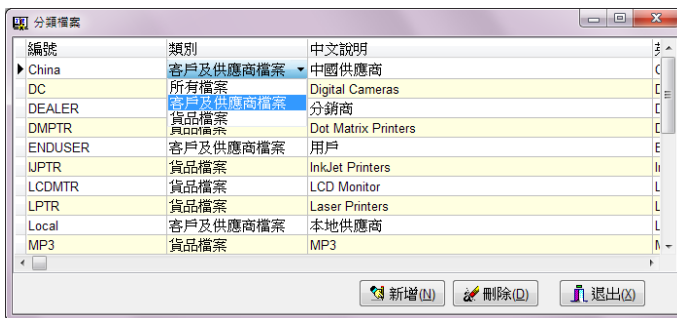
分類檔案

| 編號 | 類別 | 中文說明 | 英 |
|---|---|---|---|
| China | 客戶及供應商檔案 | 中國供應商 | C |
| DC | 所有檔案 | Digital Cameras | D |
| DEALER | 客戶及供應商檔案 | 分銷商 | D |
| DMPTR | 貨品檔案 | Dot Matrix Printers | D |
| ENDUSER | 客戶及供應商檔案 | 用戶 | E |
| IJPTR | 貨品檔案 | InkJet Printers | In |
| LCDMTR | 貨品檔案 | LCD Monitor | L |
| LPTR | 貨品檔案 | Laser Printers | L |
| Local | 客戶及供應商檔案 | 本地供應商 | L |
| MP3 | 貨品檔案 | MP3 | M |

新增(N) 刪除(D) 退出(X)